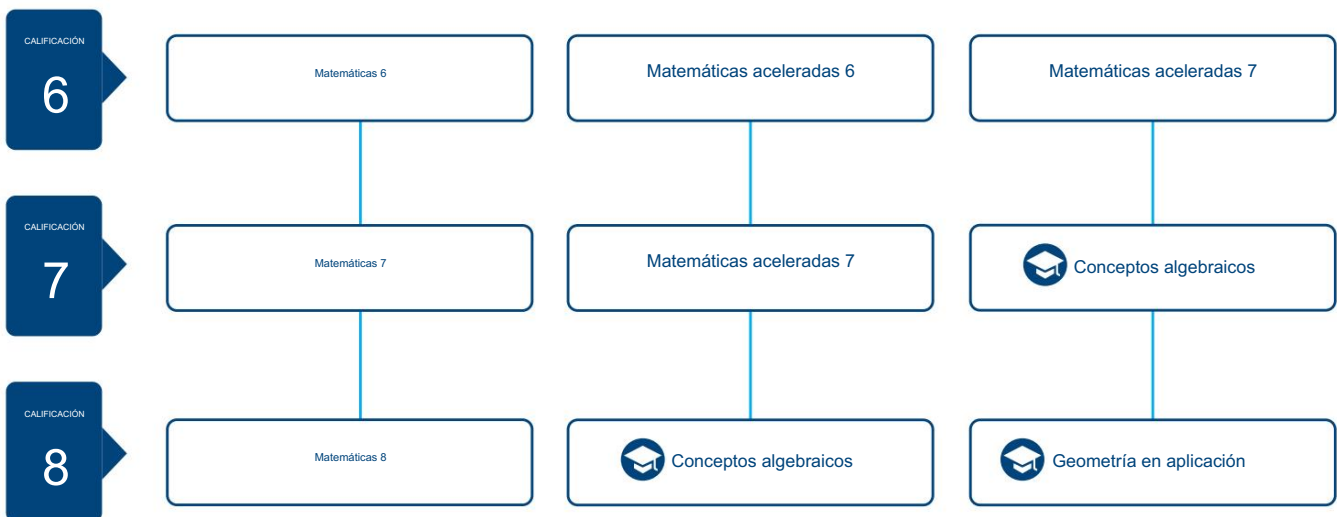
CALIFICACIÓN
6

Matemáticas 6

Matemáticas aceleradas 6

Matemáticas aceleradas 7

CALIFICACIÓN
7

Matemáticas 7

Matemáticas aceleradas 7

Conceptos algebraicos

CALIFICACIÓN
8

Matemáticas 8

Conceptos algebraicos

Geometría en aplicación